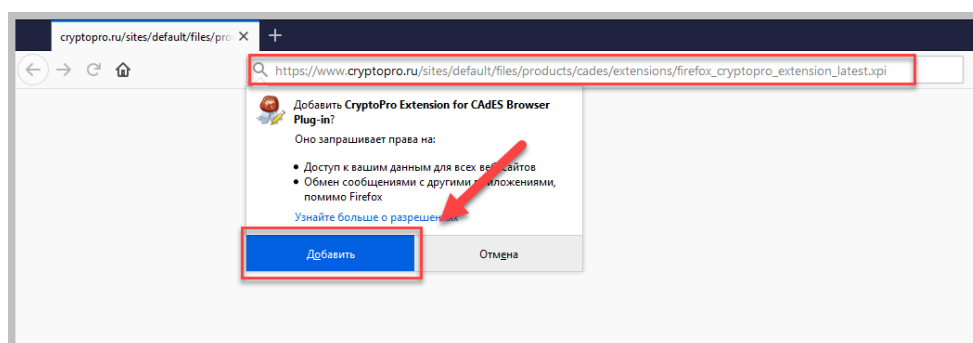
cryptopro.ru/sites/default/files/pro ×

https://www.cryptopro.ru/sites/default/files/products/cades/extensions/firefox_cryptopro_extension_latest.xpi

Добавить CryptoPro Extension for CAdES Browser Plug-in?

Оно запрашивает права на:

• Доступ к вашим данным для всех веб-сайтов
• Обмен сообщениями с другими приложениями, помимо Firefox

Узнайте больше о разрешениях

Добавить

Отмена